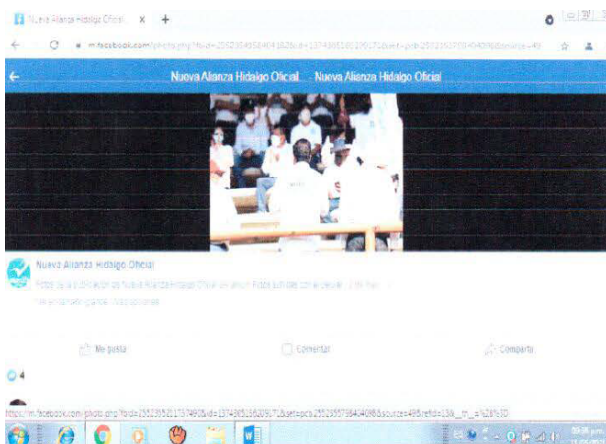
Nueva Alianza Hidalgo Oficial ×

m.facebook.com/photo.php?fbid=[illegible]

Nueva Alianza Hidalgo Oficial · Nueva Alianza Hidalgo Oficial

Nueva Alianza Hidalgo Oficial

Foto de la publicación de Nueva Alianza Hidalgo Oficial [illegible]

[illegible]

Me gusta

Comentar

Compartir

4

https://m.facebook.com/photo.php?fbid=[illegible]